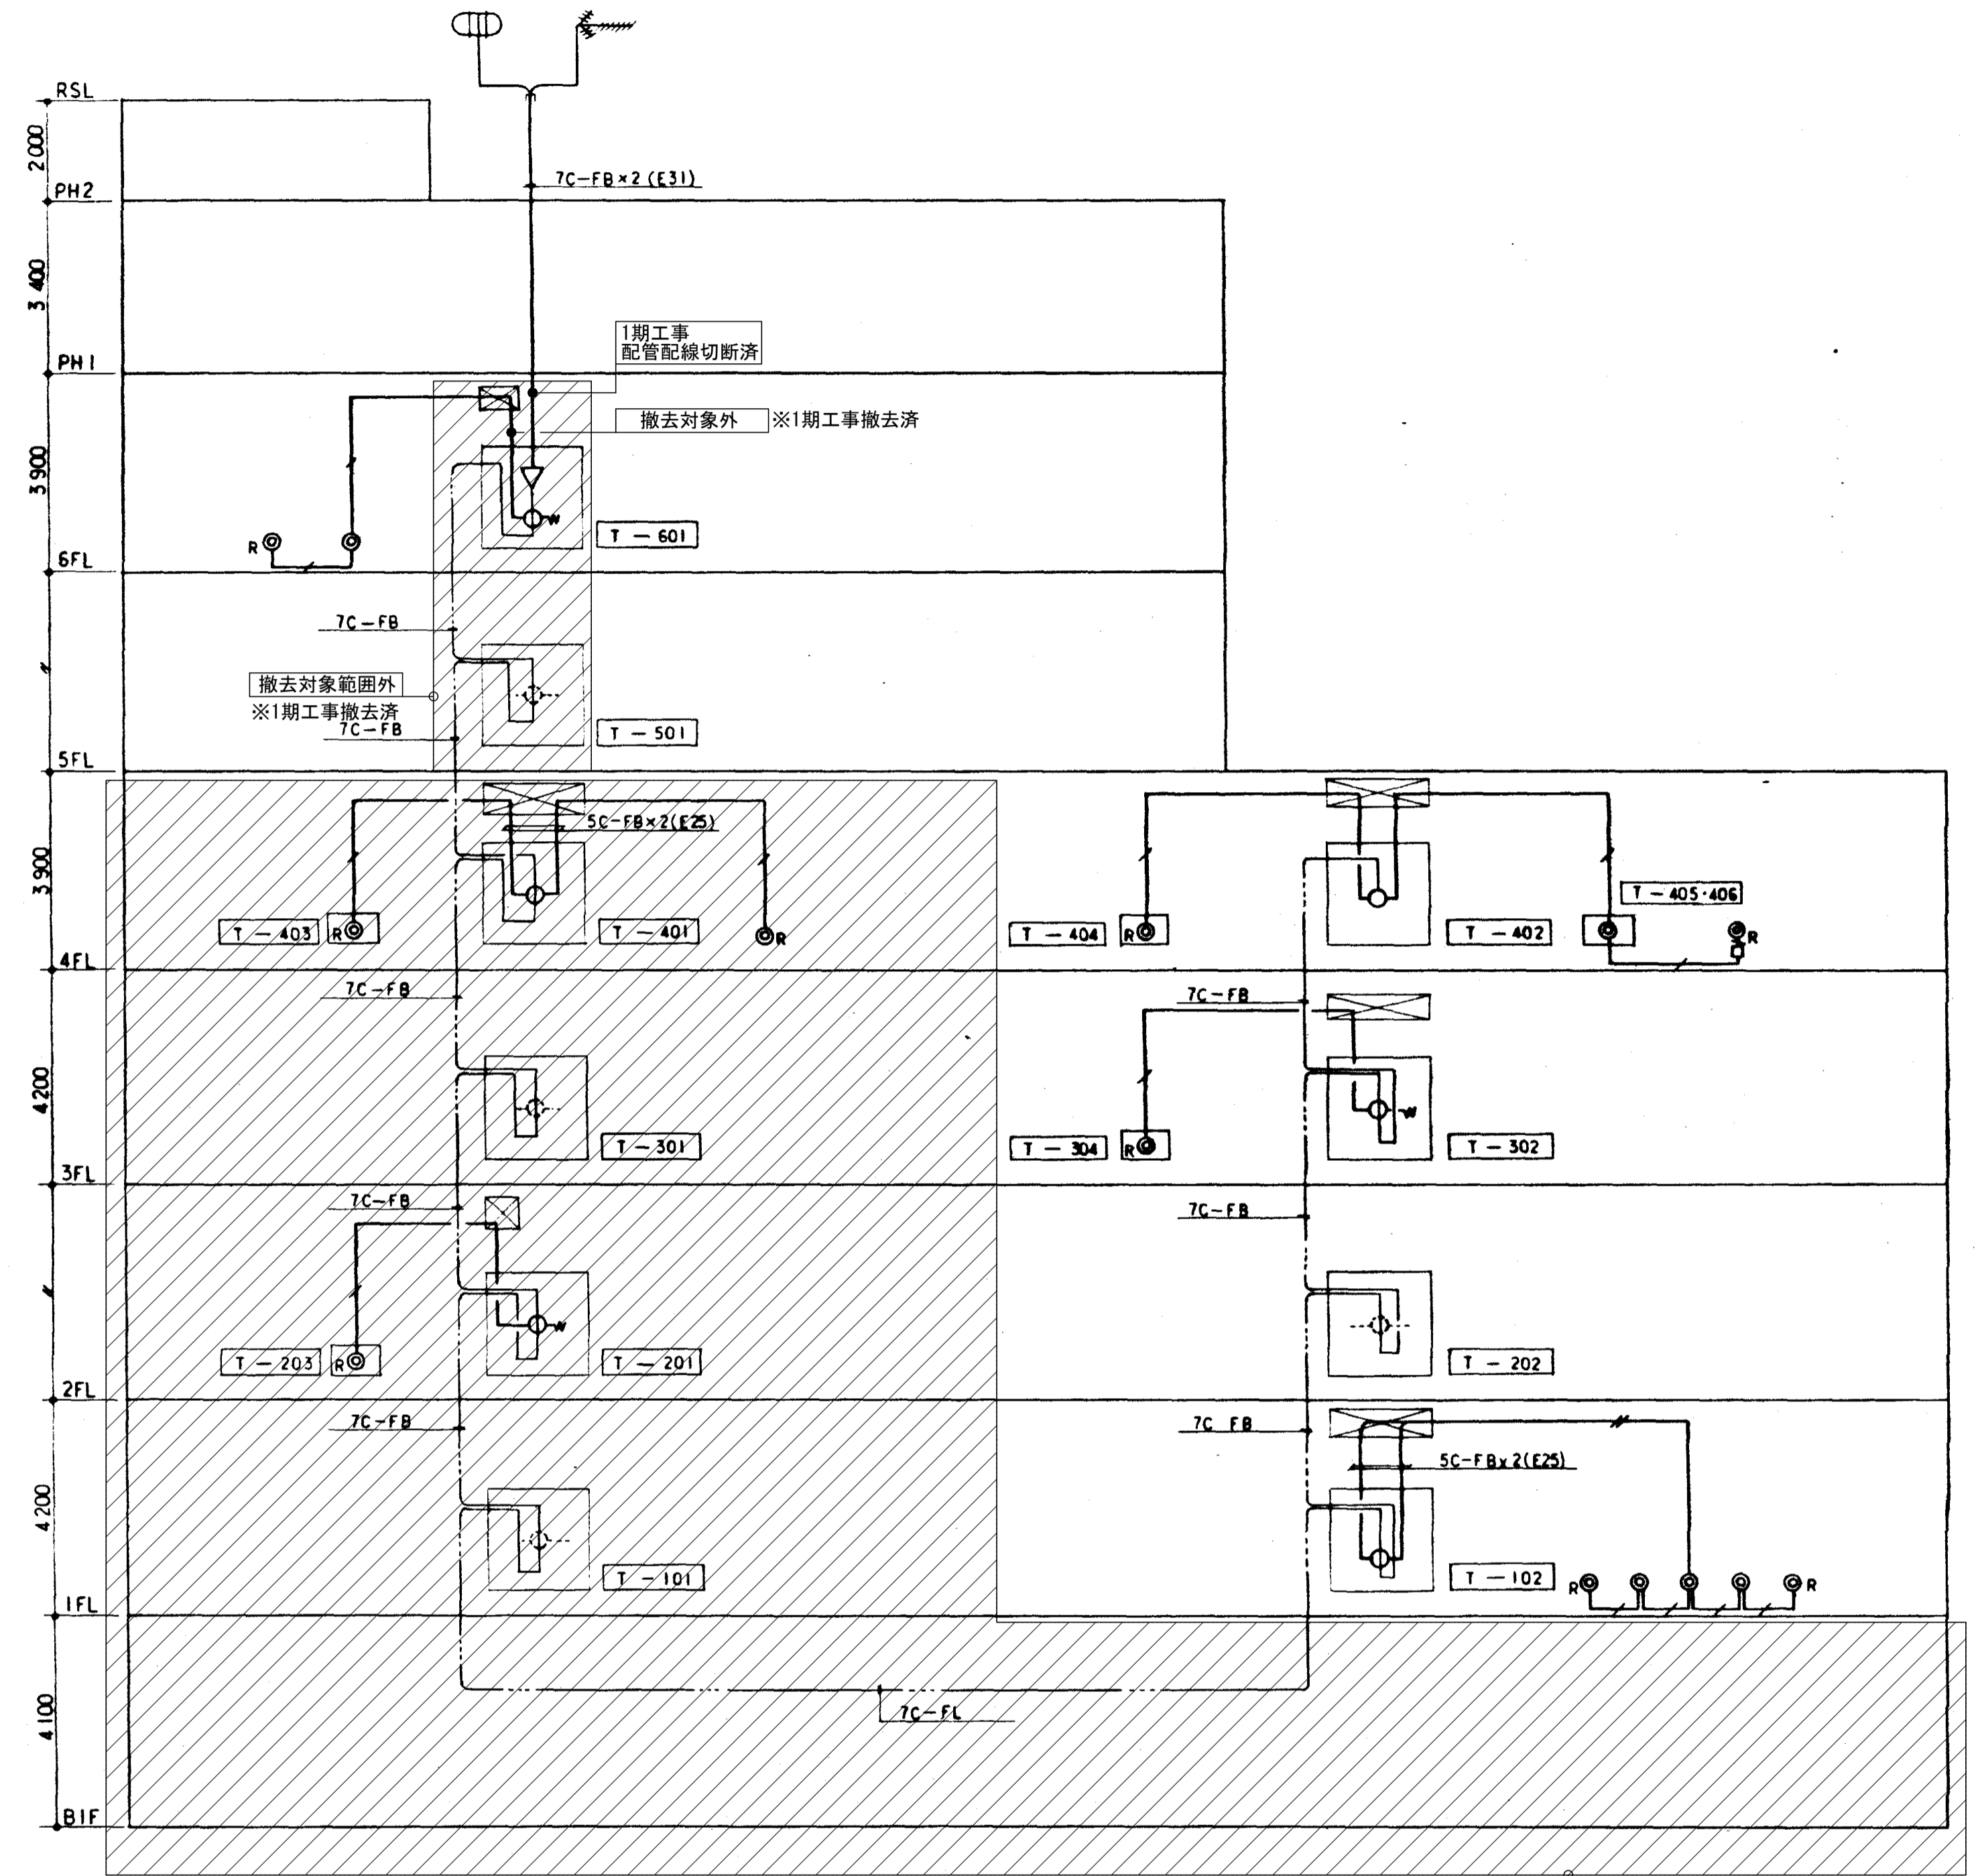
RSL
2000
PH2
7C−FB×2 (E31)
3400
PH1
1期工事
配管配線切断済
撤去対象外 ※1期工事撤去済
3900
R
W
T − 601
6FL
7C − FB
撤去対象範囲外
※1期工事撤去済
7C − FB
T − 501
5FL
5C−FB×2(E25)
3900
T − 403 R
T − 401
R
T − 404 R
T − 402
T − 405·406
R
4FL
7C − FB
7C − FB
4200
W
T − 301
T − 304 R
T − 302
3FL
7C − FB
7C − FB
W
T − 203 R
T − 201
T − 202
2FL
7C − FB
7C FB
5C−FB×2(E25)
4200
T − 101
T − 102
R
R
1FL
4100
7C − FL
B1F